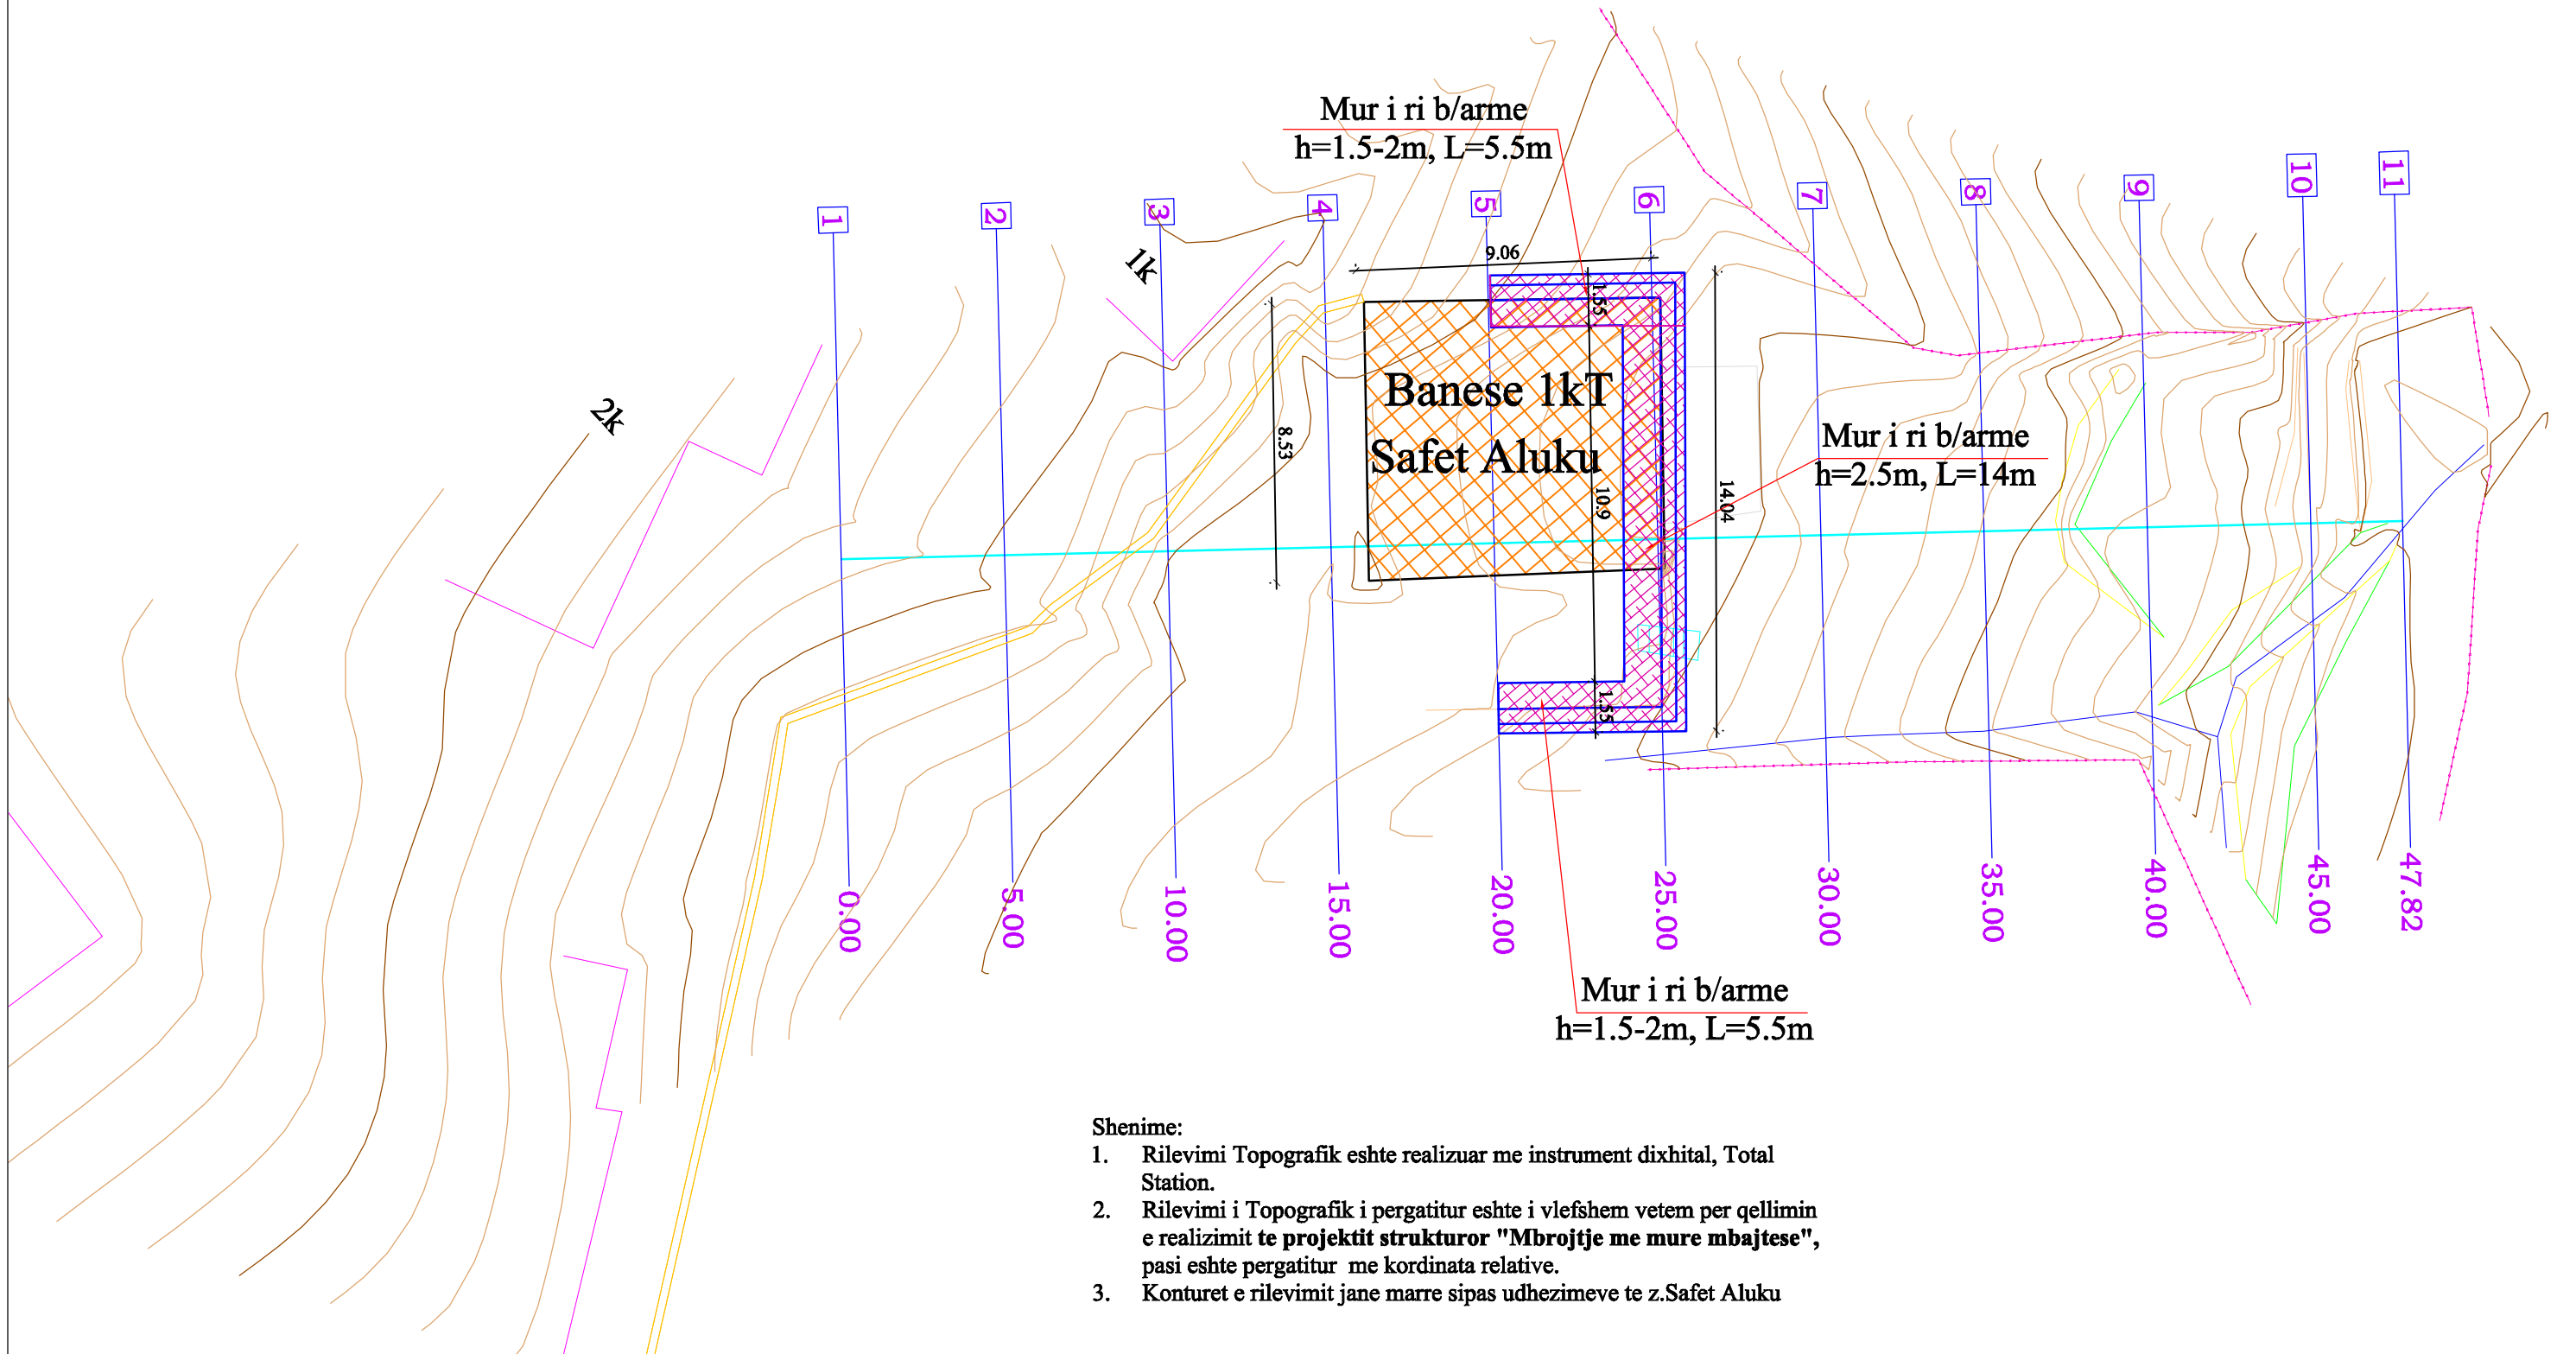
Mur i ri b/arme
h=1.5-2m, L=5.5m

1 2 3 4 5 6 7 8 9 10 11

1k

2k

9.06

1.55

8.53

Banese 1kT
Safet Aluku

10.9

14.04

1.55

Mur i ri b/arme
h=2.5m, L=14m

0.00 5.00 10.00 15.00 20.00 25.00 30.00 35.00 40.00 45.00 47.82

Mur i ri b/arme
h=1.5-2m, L=5.5m

Shenime:
1. Rilevimi Topografik eshte realizuar me instrument dixhital, Total Station.
2. Rilevimi i Topografik i pergatitur eshte i vlefshem vetem per qellimin e realizimit **te projektit strukturor "Mbrojtje me mure mbajtese"**, pasi eshte pergatitur me kordinata relative.
3. Konturet e rilevimit jane marre sipas udhezimeve te z.Safet Aluku